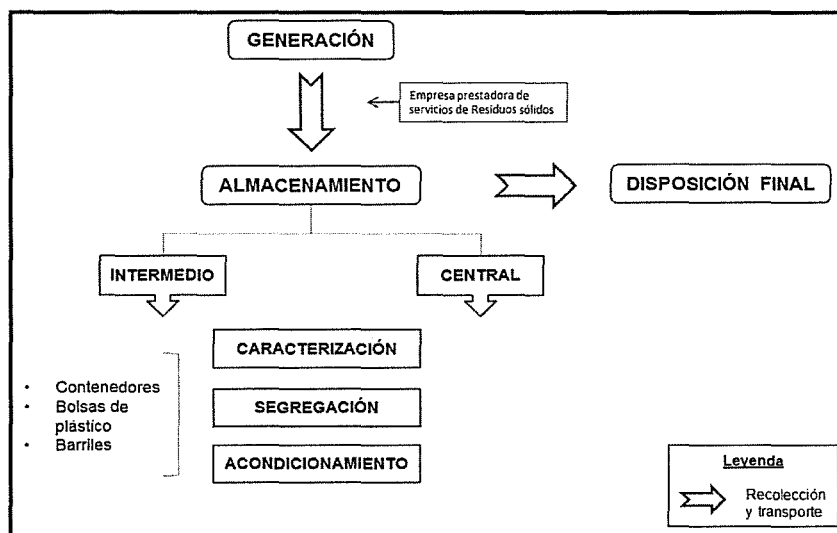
GENERACIÓN

Empresa prestadora de servicios de Residuos sólidos

ALMACENAMIENTO

DISPOSICIÓN FINAL

INTERMEDIO

CENTRAL

CARACTERIZACIÓN

SEGREGACIÓN

ACONDICIONAMIENTO

- Contenedores
- Bolsas de plástico
- Barriles

Leyenda

Recolección y transporte